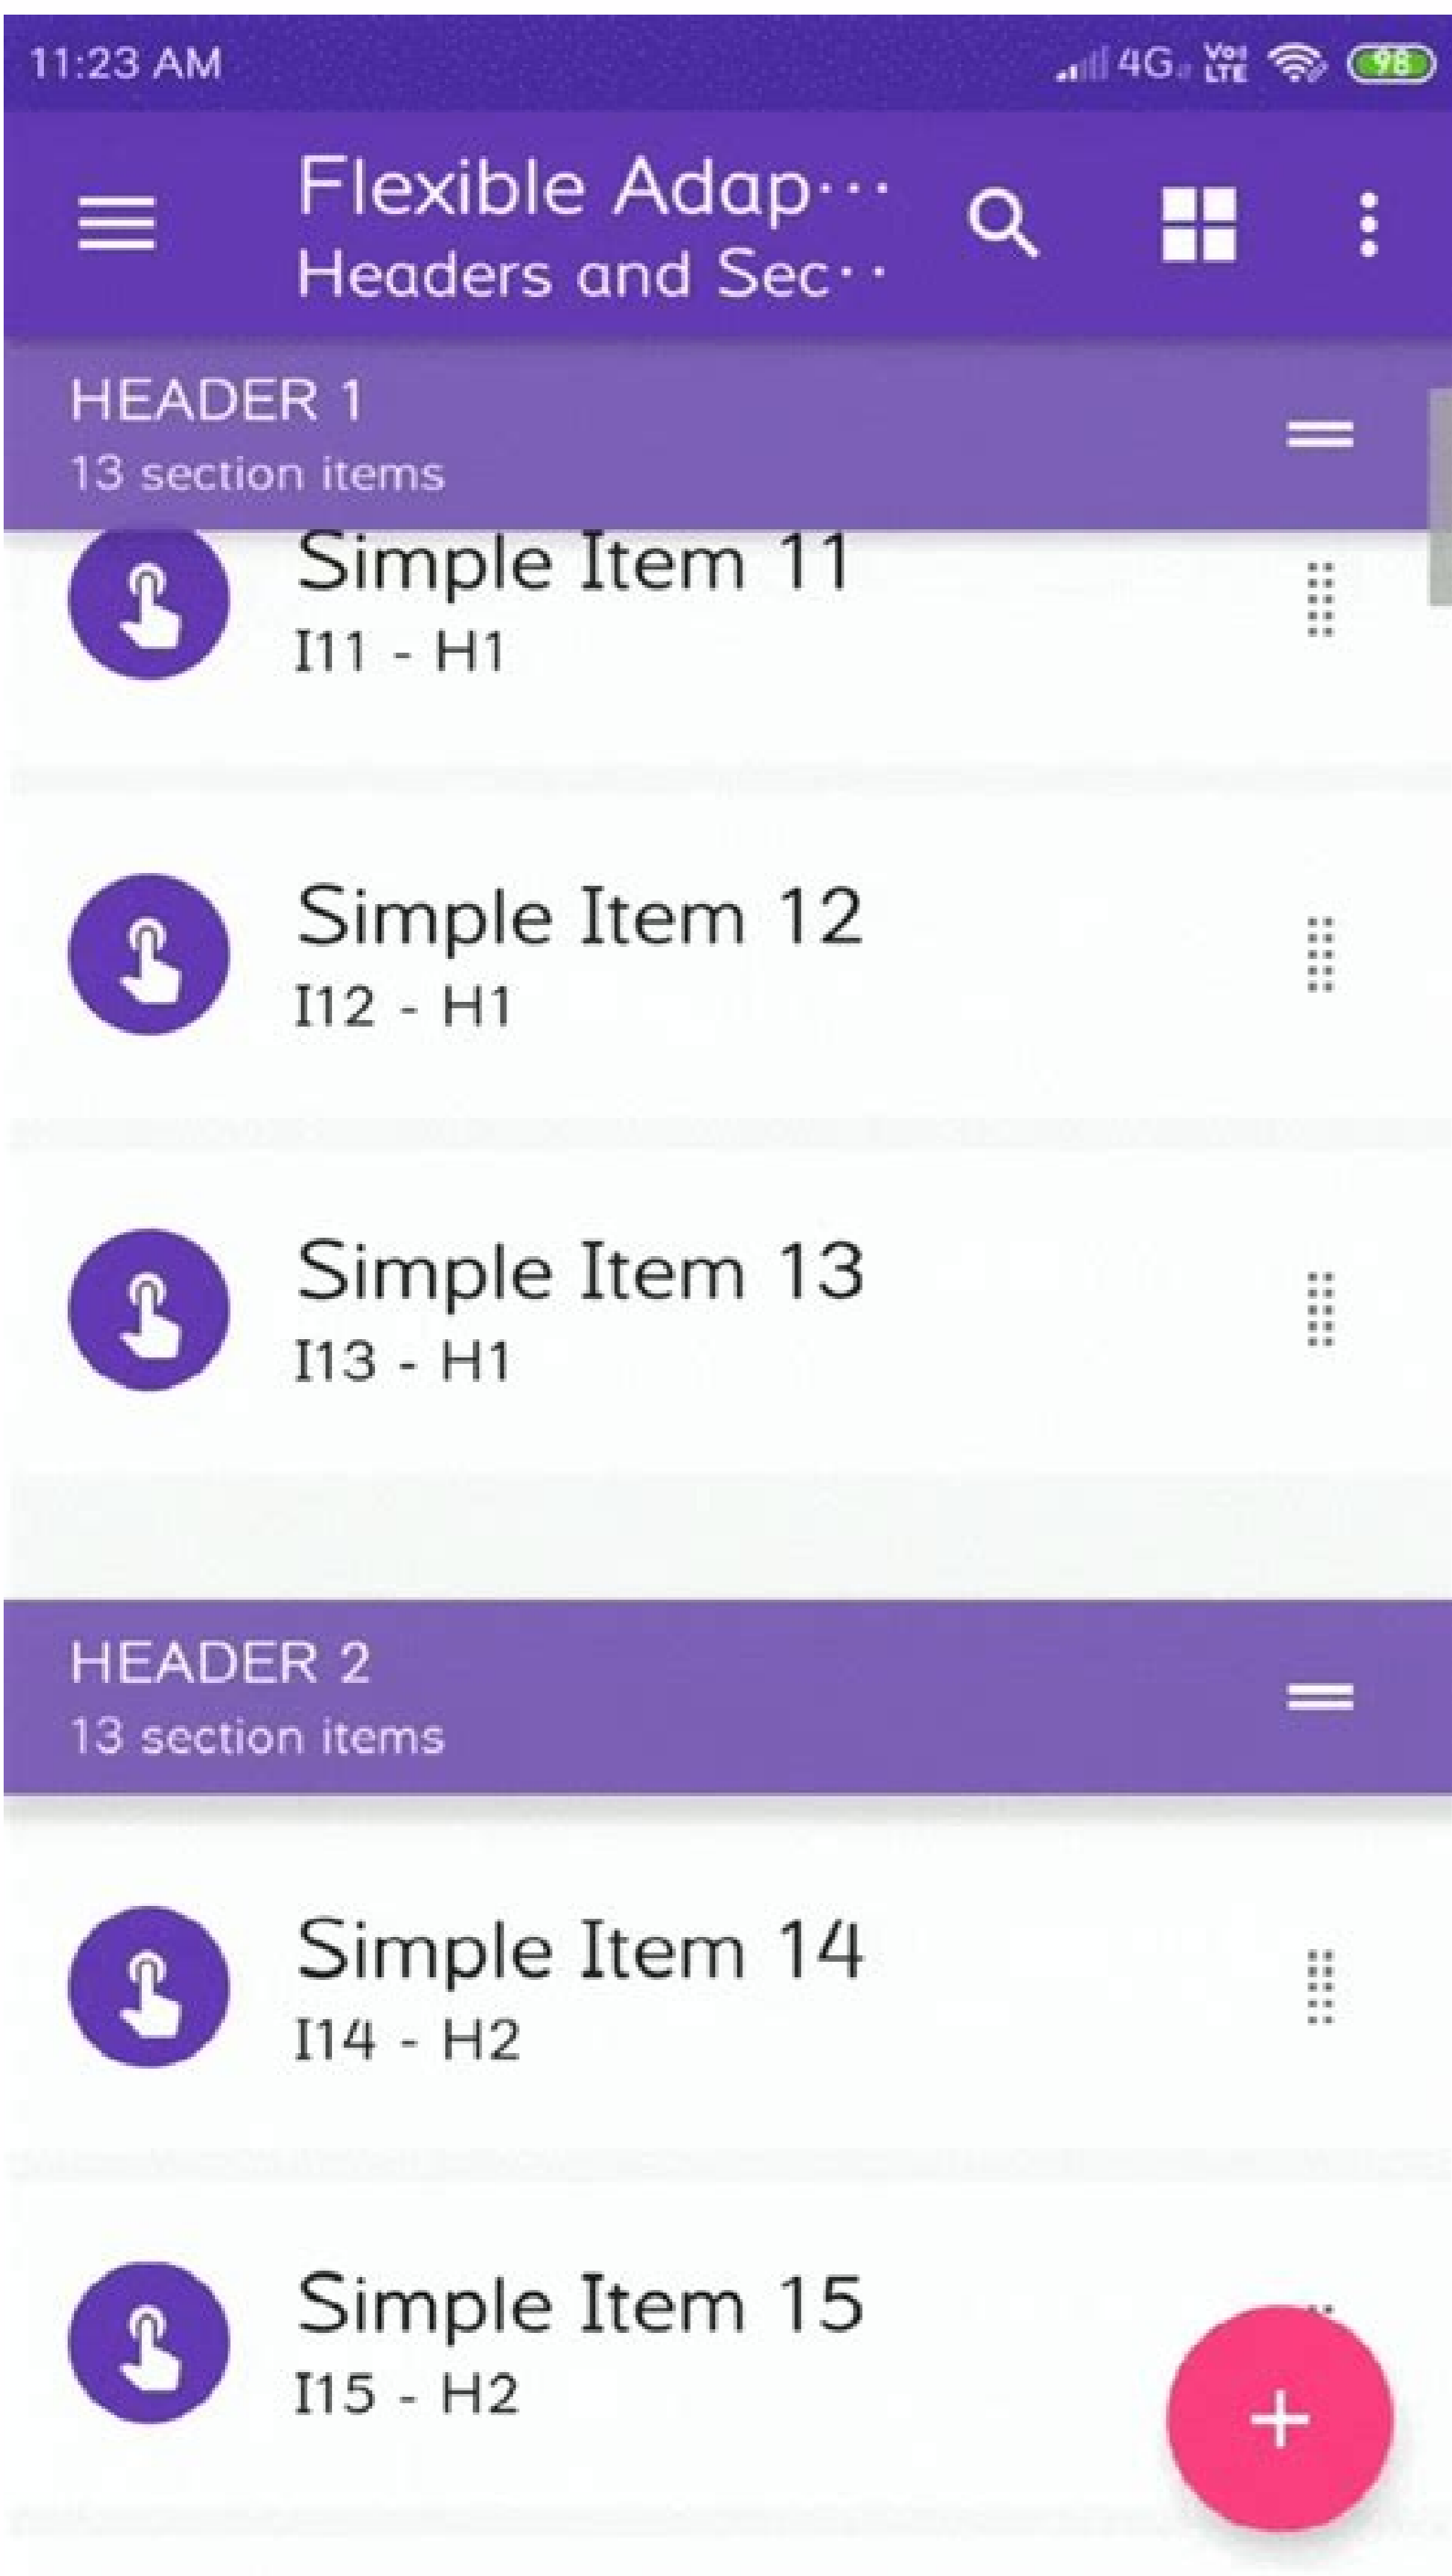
11:23 AM

4G Vo LTE 98

Flexible Adap···
Headers and Sec··

HEADER 1
13 section items

Simple Item 11
I11 - H1

Simple Item 12
I12 - H1

Simple Item 13
I13 - H1

HEADER 2
13 section items

Simple Item 14
I14 - H2

Simple Item 15
I15 - H2

+